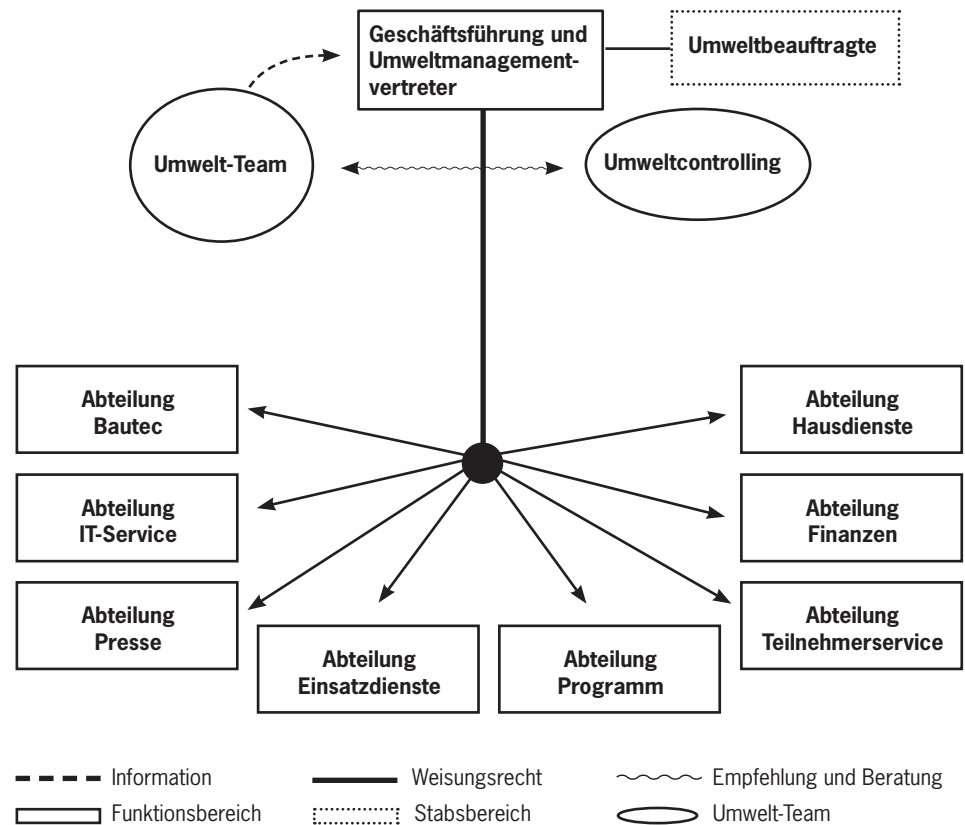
Geschäftsführung und Umweltmanagementvertreter

Umweltbeauftragte

Umwelt-Team

Umweltcontrolling

Abteilung Bautec

Abteilung IT-Service

Abteilung Presse

Abteilung Einsatzdienste

Abteilung Programm

Abteilung Hausdienste

Abteilung Finanzen

Abteilung Teilnehmerservice

Information
Weisungsrecht
Empfehlung und Beratung
Funktionsbereich
Stabsbereich
Umwelt-Team